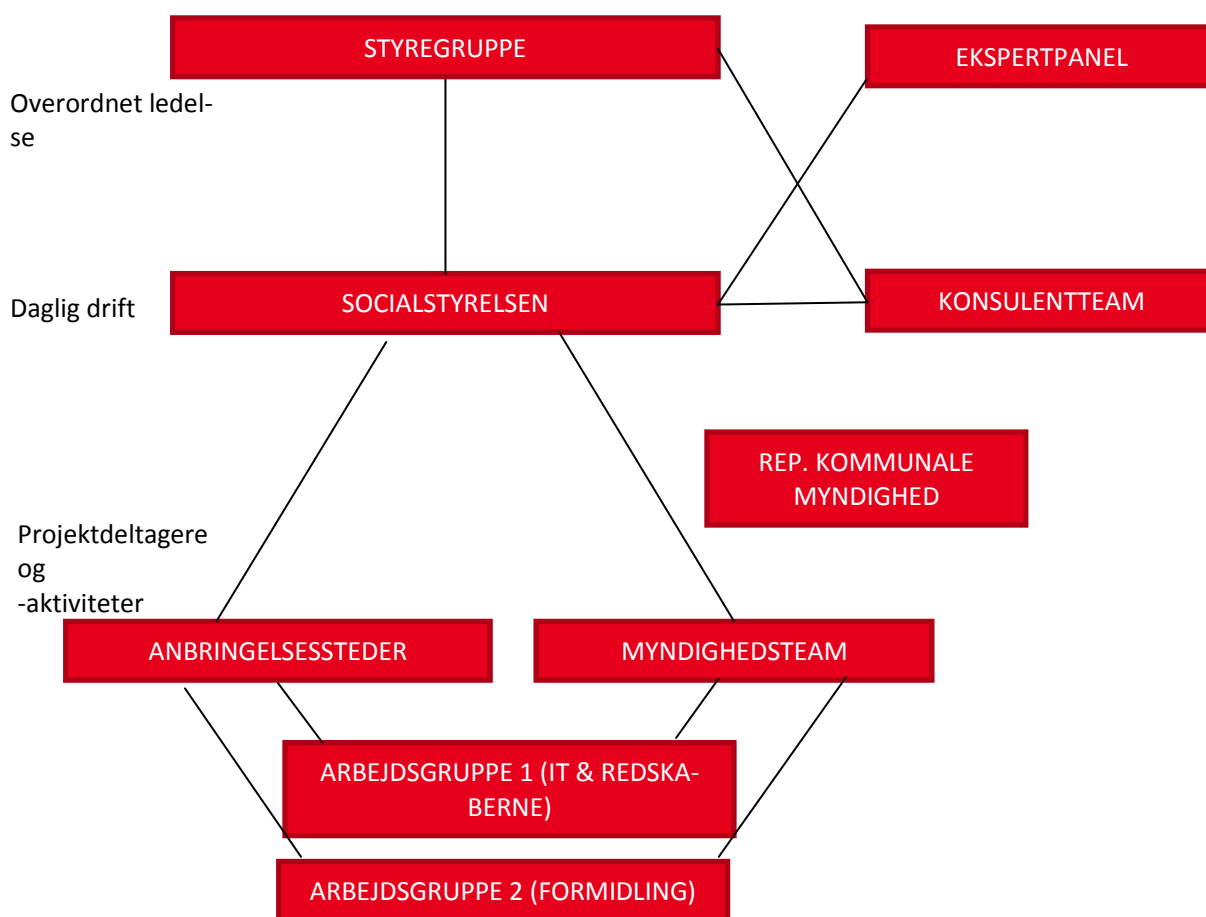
STYREGRUPPE

EKSPERTPANEL

Overordnet ledelse

Daglig drift

SOCIALSTYRELSEN

KONSULENTTEAM

REP. KOMMUNALE MYNDIGHED

Projektdeltagere og -aktiviteter

ANBRINGELSESSTEDER

MYNDIGHEDSTEAM

ARBEJDSGRUPPE 1 (IT & REDSKABERNE)

ARBEJDSGRUPPE 2 (FORMIDLING)